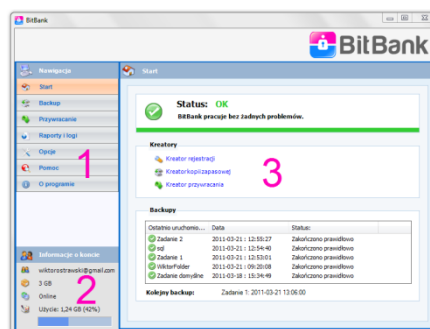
BitBank

BitBank

Nawigacja

Start

Backup

Przywracanie

Raporty i logi

Opcje

Pomoc

O programie

1

Informacje o koncie

wiktorostrawski@gmail.com

3 GB

Online

Użycie: 1,24 GB (42%)

2

Start

Status: OK

BitBank pracuje bez żadnych problemów.

Kreatory

Kreator rejestracji

Kreator kopii zapasowej

Kreator przywracania

3

Backupy

| Ostatnio uruchomio... | Data | Status: |
|---|---|---|
| Zadanie 2 | 2011-03-21 :: 12:55:27 | Zakończono prawidłowo |
| sql | 2011-03-21 :: 12:54:40 | Zakończono prawidłowo |
| Zadanie 1 | 2011-03-21 :: 12:53:01 | Zakończono prawidłowo |
| WiktorFolder | 2011-03-21 :: 09:20:08 | Zakończono prawidłowo |
| Zadanie domyślne | 2011-03-18 :: 15:34:49 | Zakończono prawidłowo |

Kolejny backup: Zadanie 1: 2011-03-21 13:06:00